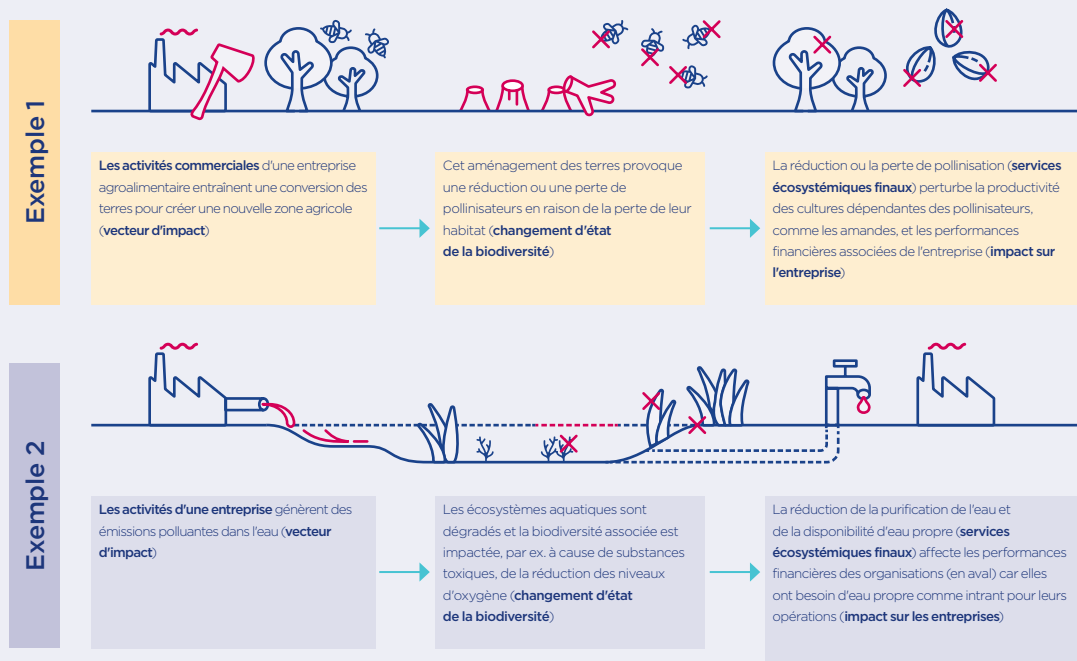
Exemple 1

Les activités commerciales d'une entreprise agroalimentaire entraînent une conversion des terres pour créer une nouvelle zone agricole (vecteur d'impact)

Cet aménagement des terres provoque une réduction ou une perte de pollinisateurs en raison de la perte de leur habitat (changement d'état de la biodiversité)

La réduction ou la perte de pollinisation (services écosystémiques finaux) perturbe la productivité des cultures dépendantes des pollinisateurs, comme les amandes, et les performances financières associées de l'entreprise (impact sur l'entreprise)

Exemple 2

Les activités d'une entreprise génèrent des émissions polluantes dans l'eau (vecteur d'impact)

Les écosystèmes aquatiques sont dégradés et la biodiversité associée est impactée, par ex. à cause de substances toxiques, de la réduction des niveaux d'oxygène (changement d'état de la biodiversité)

La réduction de la purification de l'eau et de la disponibilité d'eau propre (services écosystémiques finaux) affecte les performances financières des organisations (en aval) car elles ont besoin d'eau propre comme intrant pour leurs opérations (impact sur les entreprises)